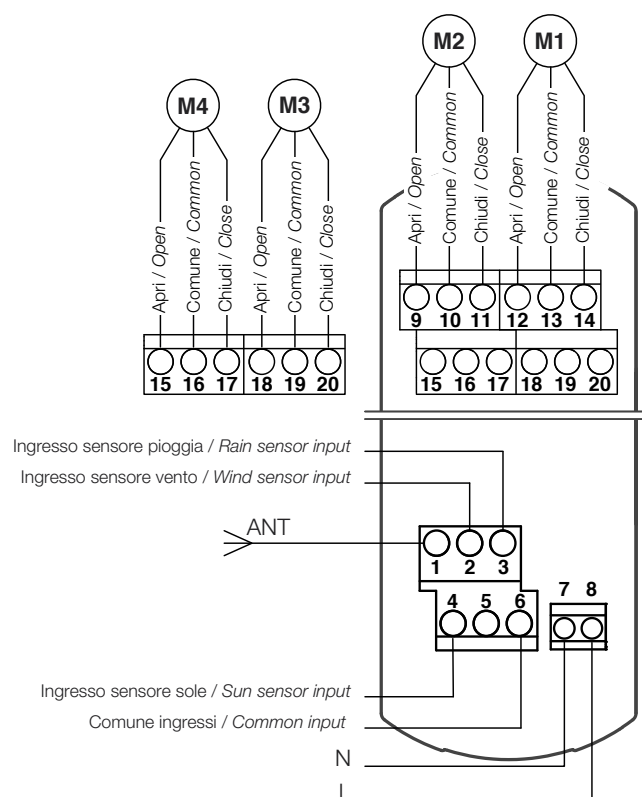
M2 M1

M4 M3

Apri / *Open*
Comune / *Common*
Chiudi / *Close*
Apri / *Open*
Comune / *Common*
Chiudi / *Close*

Apri / *Open*
Comune / *Common*
Chiudi / *Close*
Apri / *Open*
Comune / *Common*
Chiudi / *Close*

9 10 11 12 13 14

15 16 17 18 19 20

15 16 17 18 19 20

Ingresso sensore pioggia / *Rain sensor input*

Ingresso sensore vento / *Wind sensor input*

ANT

1 2 3

7 8

4 5 6

Ingresso sensore sole / *Sun sensor input*

Comune ingressi / *Common input*

N

L